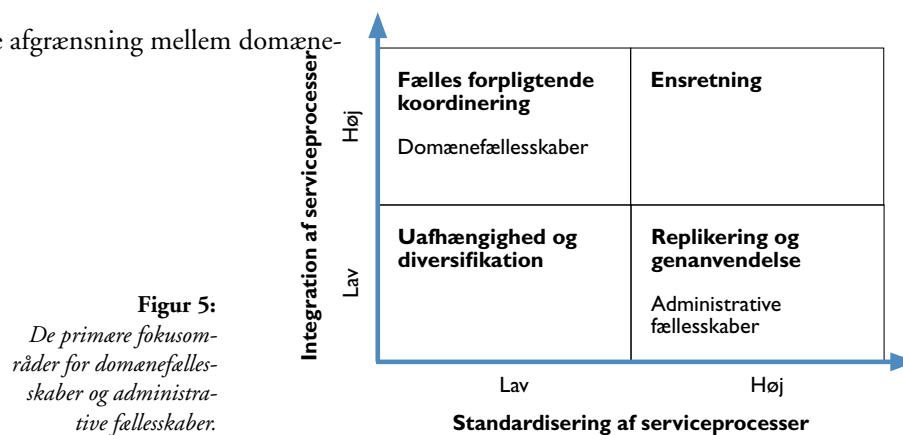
e afgrænsning mellem domæne-

Integration af serviceprocesser

Høj

Lav

| | |
|---|---|
| **Fælles forpligtende koordinering** Domænefællesskaber | **Ensretning** |
| **Uafhængighed og diversifikation** | **Replikering og genanvendelse** Administrative fællesskaber |

Lav

Høj

**Standardisering af serviceprocesser**

**Figur 5:**
*De primære fokusområder for domænefællesskaber og administrative fællesskaber.*